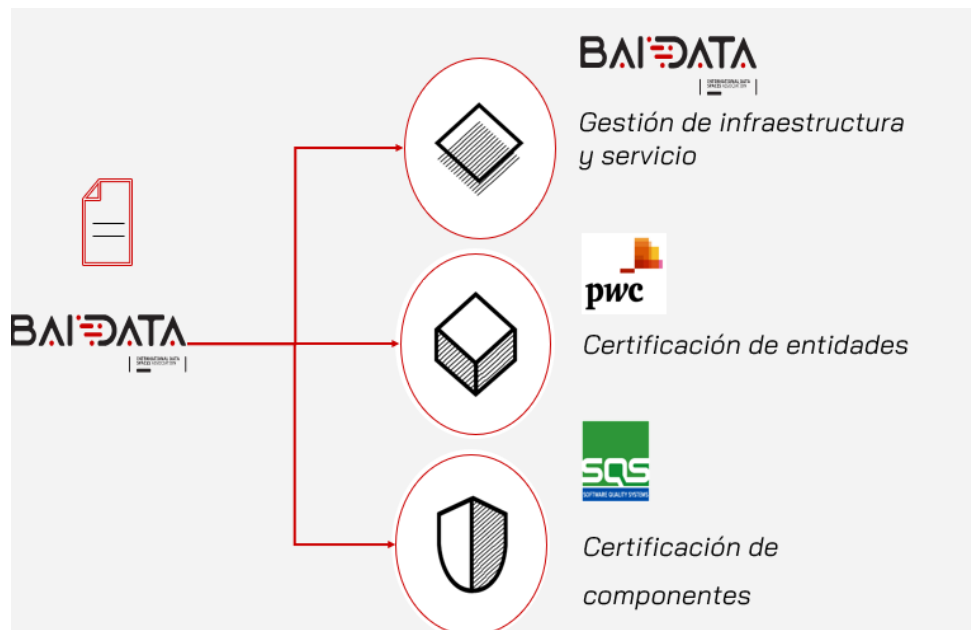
BAIDATA

INTERNATIONAL DATA SPACES ASSOCIATION

Gestión de infraestructura y servicio

pwc

Certificación de entidades

SQS

SOFTWARE QUALITY SYSTEMS

Certificación de componentes

BAIDATA

INTERNATIONAL DATA SPACES ASSOCIATION